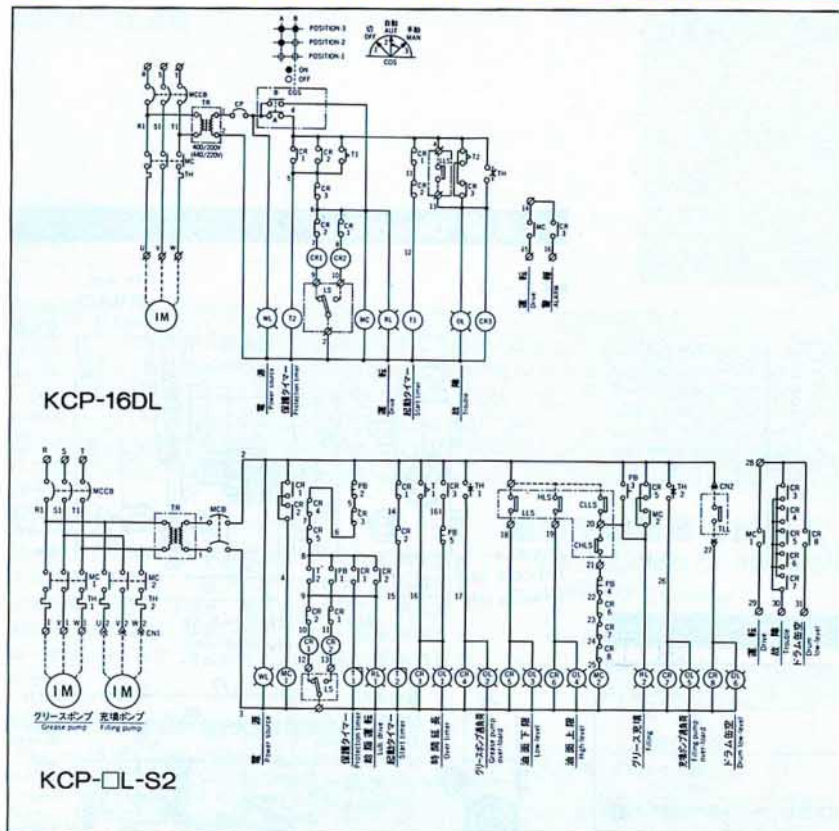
A B
POSITION 3
POSITION 2
POSITION 1
ON
OFF
切 OFF 自動 AUT 手動 MAN
COS

R S T
MCCB
R1 S1 T1
TR
400/200V
440/220V
CP
COS
CR 1
CR 2
T1
CR 3
CR 4
CR 3
CR1 CR2
LS
CR 2
TH
CR 3
T2
TH
MC
TH
U V W
IM
WL T2 MC RL T1 EL CR3
MC CR
電源 Power source
保護タイマー Protection timer
運転 Drive
起動タイマー Start timer
故障 Trouble
運転 Drive
警報 ALARM

KCP-16DL

R S T
MCCB
R1 S1 T1
TR
MCB
MC 1
TH 1
MC 2
TH 2
CN1
U1 V1 W1 U2 V2 W2
IM IM
グリースポンプ Grease pump
充填ポンプ Filling pump

CR 1
CR 4
CR 5
PB 1
CR 3
CR 2
CR 1
PB 2
CR 2
CR 1
CR 1
CR 1
PB 3
CR 3
TH 1
PB 5
LLS
HLS
CLLS
CHLS
PB 4
CR 6
CR 7
CR 8
PB 6
CR 5
MC 2
TH 2
CN2
TLL
MC 1
CR 3
CR 4
CR 5
CR 6
CR 7
CR 8
LS

WL MC T1 RL T2 T3 GL1 CR3 OL1 CR4 CR5 GL2 MC2 RL2 OL2 CR8 OL3

電源 Power source
保護タイマー Protection timer
給脂運転 Lub. drive
起動タイマー Start timer
時間延長 Over timer
グリースポンプ過負荷 Grease pump over load
油面下限 Low level
油面上限 High level
グリース充填 Filling
充填ポンプ過負荷 Filling pump over load
ドラム低空 Drum low level
運転 Drive
故障 Trouble
ドラム低空 Drum low-level

KCP-□L-S2